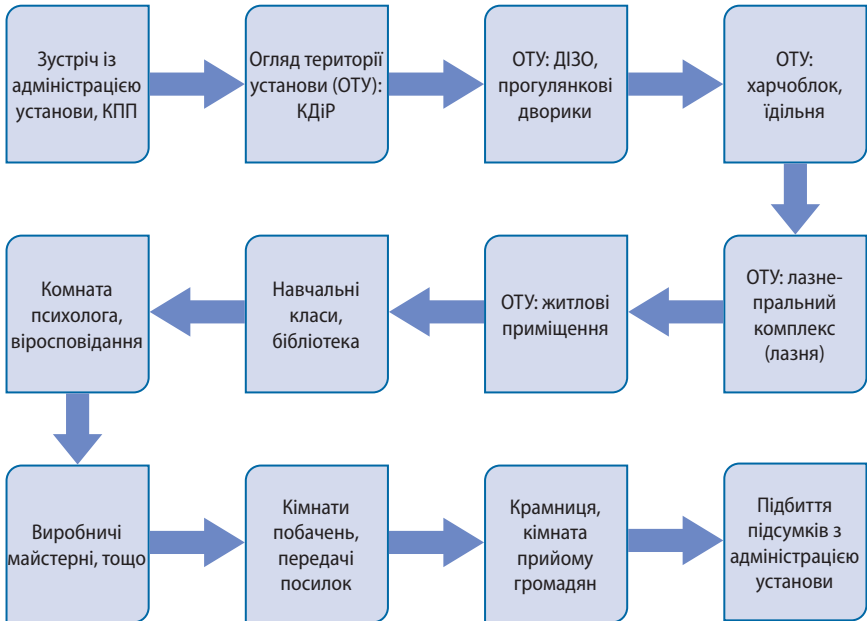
Зустріч із адміністрацією установи, КПП

Огляд території установи (ОТУ): КДіР

ОТУ: ДІЗО, прогулянкові дворики

ОТУ: харчоблок, їдільня

ОТУ: лазнепральний комплекс (лазня)

ОТУ: житлові приміщення

Навчальні класи, бібліотека

Комната психолога, віросповідання

Виробничі майстерні, тощо

Кімнати побачень, передачі посилок

Крамниця, кімната прийому громадян

Підбиття підсумків з адміністрацією установи